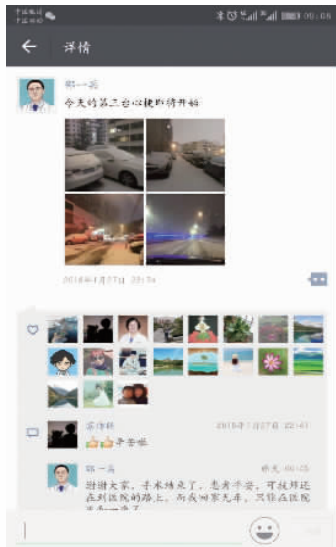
← 详情

郭一兵
今天的第三台心梗即将开始

2018年1月27日 22:34

张伟明 2018年1月27日 22:41
👍👍辛苦啦

郭一兵 回复 张伟明: 00:15
谢谢大家，手术结束了，患者平安，可我却还在到医院的路上，无长回家无车，只能在医院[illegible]